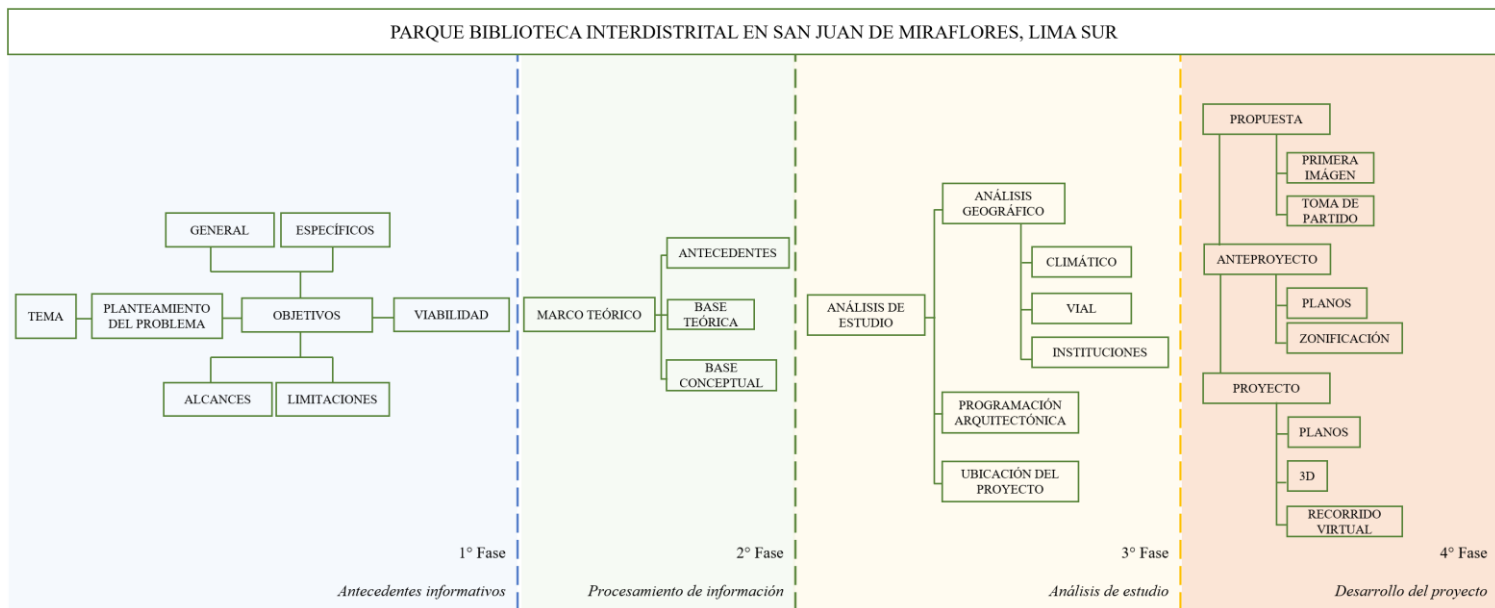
PARQUE BIBLIOTECA INTERDISTRITAL EN SAN JUAN DE MIRAFLORES, LIMA SUR

GENERAL
ESPECÍFICOS
TEMA
PLANTEAMIENTO DEL PROBLEMA
OBJETIVOS
VIABILIDAD
ALCANCES
LIMITACIONES

1° Fase
Antecedentes informativos

MARCO TEÓRICO
ANTECEDENTES
BASE TEÓRICA
BASE CONCEPTUAL

2° Fase
Procesamiento de información

ANÁLISIS DE ESTUDIO
ANÁLISIS GEOGRÁFICO
CLIMÁTICO
VIAL
INSTITUCIONES
PROGRAMACIÓN ARQUITECTÓNICA
UBICACIÓN DEL PROYECTO

3° Fase
Análisis de estudio

PROPUESTA
PRIMERA IMÁGEN
TOMA DE PARTIDO
ANTEPROYECTO
PLANOS
ZONIFICACIÓN
PROYECTO
PLANOS
3D
RECORRIDO VIRTUAL

4° Fase
Desarrollo del proyecto